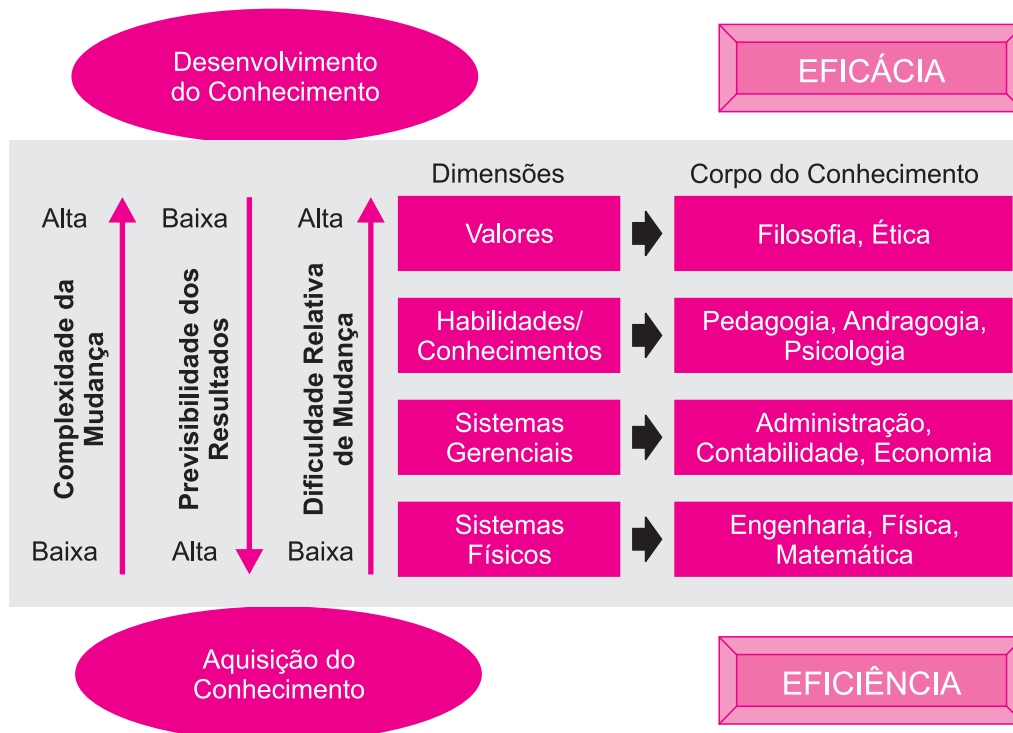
Desenvolvimento do Conhecimento

EFICÁCIA

Dimensões

Corpo do Conhecimento

Alta

Complexidade da Mudança

Baixa

Baixa

Previsibilidade dos Resultados

Alta

Alta

Dificuldade Relativa de Mudança

Baixa

Valores

Filosofia, Ética

Habilidades/ Conhecimentos

Pedagogia, Andragogia, Psicologia

Sistemas Gerenciais

Administração, Contabilidade, Economia

Sistemas Físicos

Engenharia, Física, Matemática

Aquisição do Conhecimento

EFICIÊNCIA